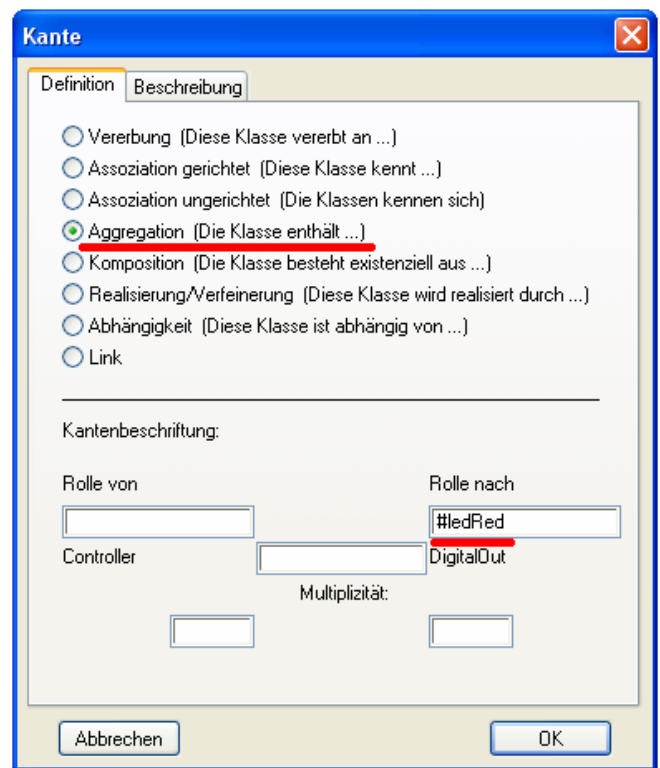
Kante

Definition | Beschreibung

Vererbung (Diese Klasse vererbt an ...)
Assoziation gerichtet (Diese Klasse kennt ...)
Assoziation ungerichtet (Die Klassen kennen sich)
Aggregation (Die Klasse enthält ...)
Komposition (Die Klasse besteht existenziell aus ...)
Realisierung/Verfeinerung (Diese Klasse wird realisiert durch ...)
Abhängigkeit (Diese Klasse ist abhängig von ...)
Link

Kantenbeschriftung:

Rolle von

Rolle nach

#ledRed

Controller

DigitalOut

Multiplizität:

Abbrechen

OK